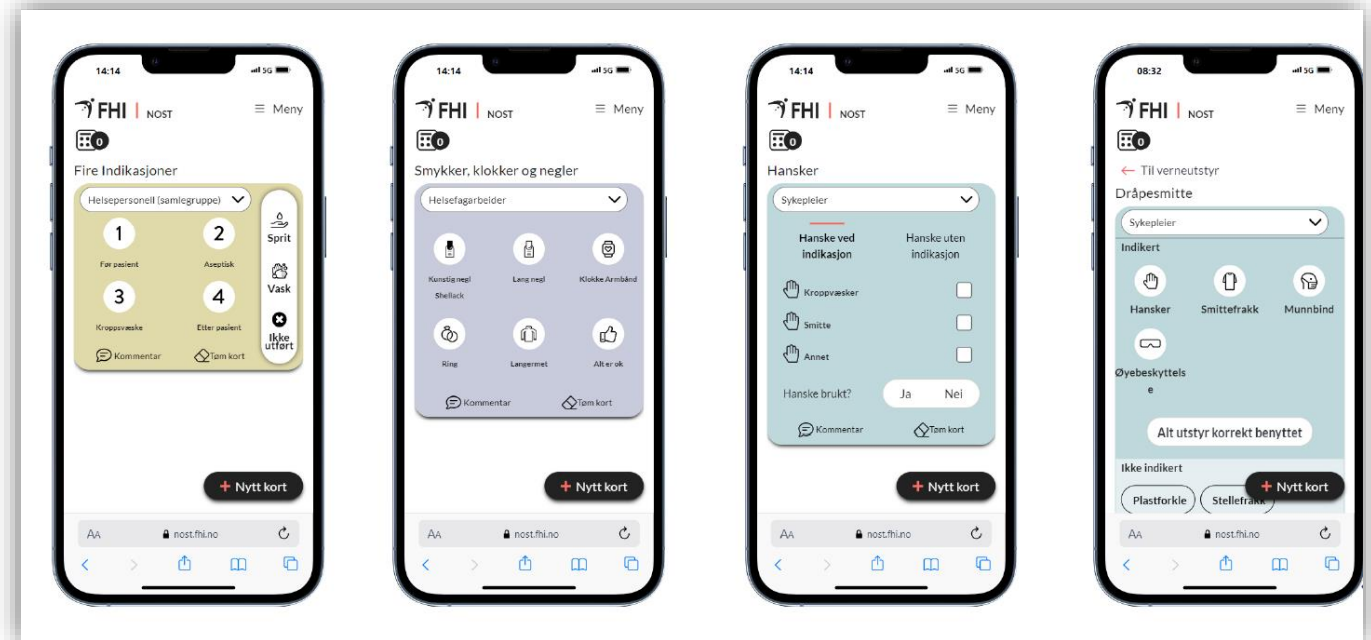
14:14 5G

FHI | NOST ≡ Meny

0

Fire Indikasjoner

Helsepersonell (samlegruppe)

1 Før pasient
2 Aseptisk
3 Kroppsvæske
4 Etter pasient

Sprit
Vask
Ikke utført

Kommentar
Tøm kort

+ Nytt kort

AA nost.fhi.no

14:14 5G

FHI | NOST ≡ Meny

0

Smykker, klokker og negler

Helsefagarbeider

Kunstig negl Shellack
Lang negl
Klokke Armbånd
Ring
Langermet
Alt er ok

Kommentar
Tøm kort

+ Nytt kort

AA nost.fhi.no

14:14 5G

FHI | NOST ≡ Meny

0

Hansker

Sykepleier

Hanske ved indikasjon
Hanske uten indikasjon

Kroppvæsker
Smitte
Annet

Hanske brukt? Ja Nei

Kommentar
Tøm kort

+ Nytt kort

AA nost.fhi.no

08:32 5G

FHI | NOST ≡ Meny

0

← Til verneutstyr

Dråpesmitte

Sykepleier

Indikert

Hansker
Smittefrakk
Munnbind
Øyebeskyttelse

Alt utstyr korrekt benyttet

Ikke indikert

Plastforkle
Stellefrakk

+ Nytt kort

AA nost.fhi.no